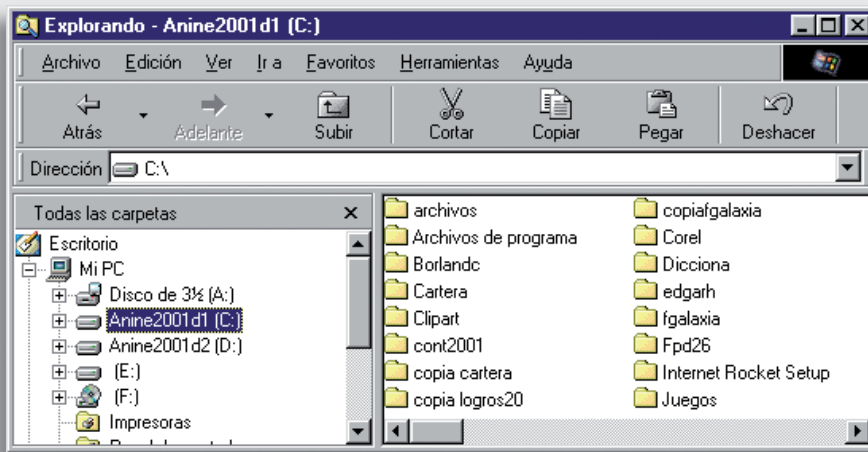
Explorando - Anine2001d1 (C:)

Archivo Edición Ver Ir a Favoritos Herramientas Ayuda

Atrás Adelante Subir Cortar Copiar Pegar Deshacer

Dirección C:\

Todas las carpetas ×

Escritorio
Mi PC
Disco de 3½ (A:)
Anine2001d1 (C:)
Anine2001d2 (D:)
(E:)
(F:)
Impresoras
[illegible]

archivos
Archivos de programa
Borlandc
Cartera
Clipart
cont2001
copia cartera
copia logros20

copiafgalaxia
Corel
Icciona
edgarh
fgalaxia
Fpd26
Internet Rocket Setup
Juegos